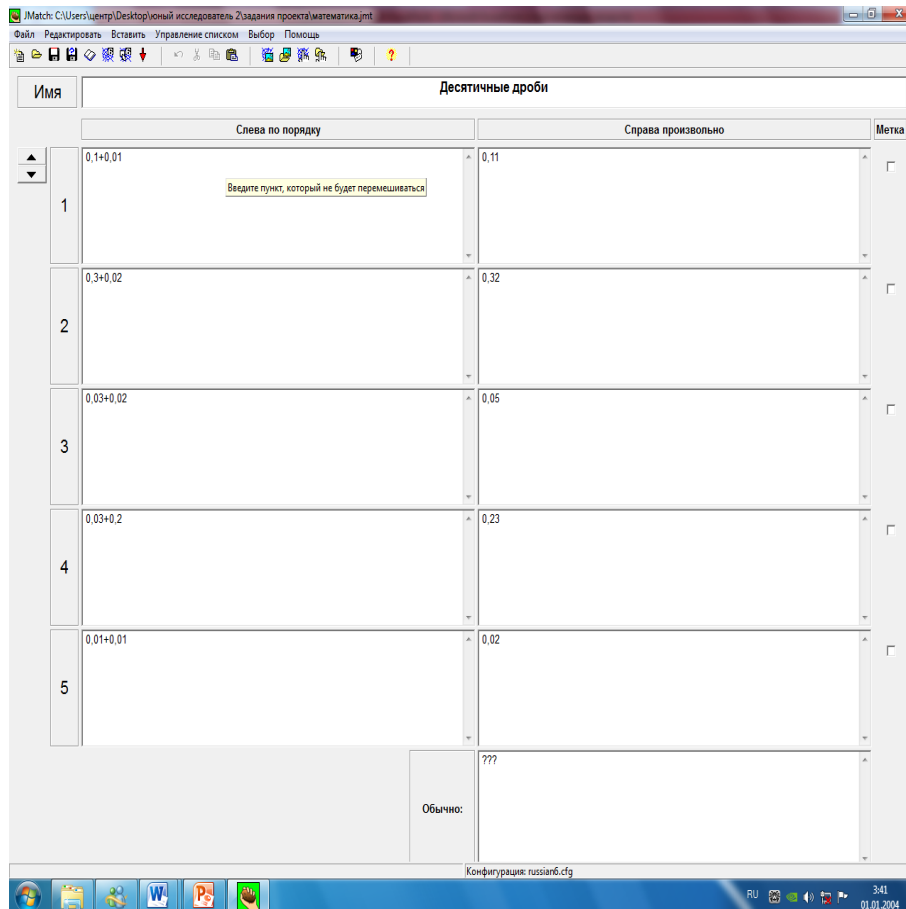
JMatch: C:\Users\центр\Desktop\юный исследователь 2\задания проекта\математика.jmt

Файл Редактировать Вставить Управление списком Выбор Помощь

Имя

Десятичные дроби

Слева по порядку

Справа произвольно

Метка

1

0,1+0,01

Введите пункт, который не будет перемешиваться

0,11

2

0,3+0,02

0,32

3

0,03+0,02

0,05

4

0,03+0,2

0,23

5

0,01+0,01

0,02

Обычно:

???

Конфигурация: russian6.cfg

RU

3:41
01.01.2004